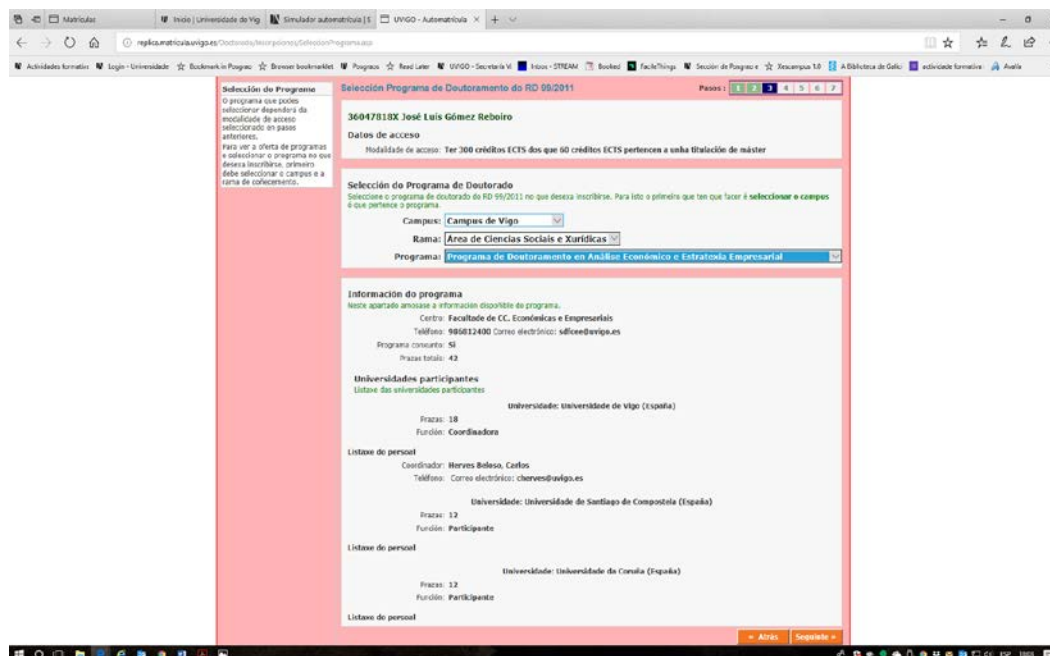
Matrículas | Inicio | Universidade de Vig | Simulador automatrícula | UVIGO - Automatrícula

replica.matricula.uvigo.es/Doctorado/Inscripciones/SeleccionPrograma.asp

Actividades formativ | Login - Universidade | Bookmark in Pocket | Browser bookmarklet | Posgraos | Read Later | UVIGO - Secretaría V | Inbox - STREAM | Booked | FacileThings | Sección de Posgrao e | Xescampus 1.0 | A Biblioteca de Galici | actividade formativa | Avalía

Selección do Programa
O programa que podes seleccionar dependerá da modalidade de acceso seleccionado en pasos anteriores.
Para ver a oferta de programas e seleccionar o programa no que desexa inscribirse, primeiro debe seleccionar o campus e a rama de coñecemento.

Selección Programa de Doutoramento do RD 99/2011

Pasos : 1 2 3 4 5 6 7

36047818X José Luis Gómez Reboiro

Datos de acceso
Modalidade de acceso: Ter 300 créditos ECTS dos que 60 créditos ECTS pertencen a unha titulación de máster

Selección do Programa de Doutorado
Seleccione o programa de doutorado do RD 99/2011 no que desexa inscribirse. Para isto o primeiro que ten que facer é seleccionar o campus ó que pertence o programa.

Campus: Campus de Vigo
Rama: Área de Ciencias Sociais e Xurídicas
Programa: Programa de Doutoramento en Análise Económico e Estratexia Empresarial

Información do programa
Neste apartado amosase a información disponible do programa.
Centro: Facultade de CC. Económicas e Empresariais
Teléfono: 986812400 Correo electrónico: sdfcee@uvigo.es
Programa conxunto: Si
Prazas totais: 42

Universidades participantes
Listaxe das universidades participantes

Universidade: Universidade de Vigo (España)
Prazas: 18
Función: Coordinadora

Listaxe do persoal
Coordinador: Herves Beloso, Carlos
Teléfono: Correo electrónico: cherves@uvigo.es

Universidade: Universidade de Santiago de Compostela (España)
Prazas: 12
Función: Participante

Listaxe do persoal

Universidade: Universidade da Coruña (España)
Prazas: 12
Función: Participante

Listaxe do persoal

« Atrás | Seguinte »